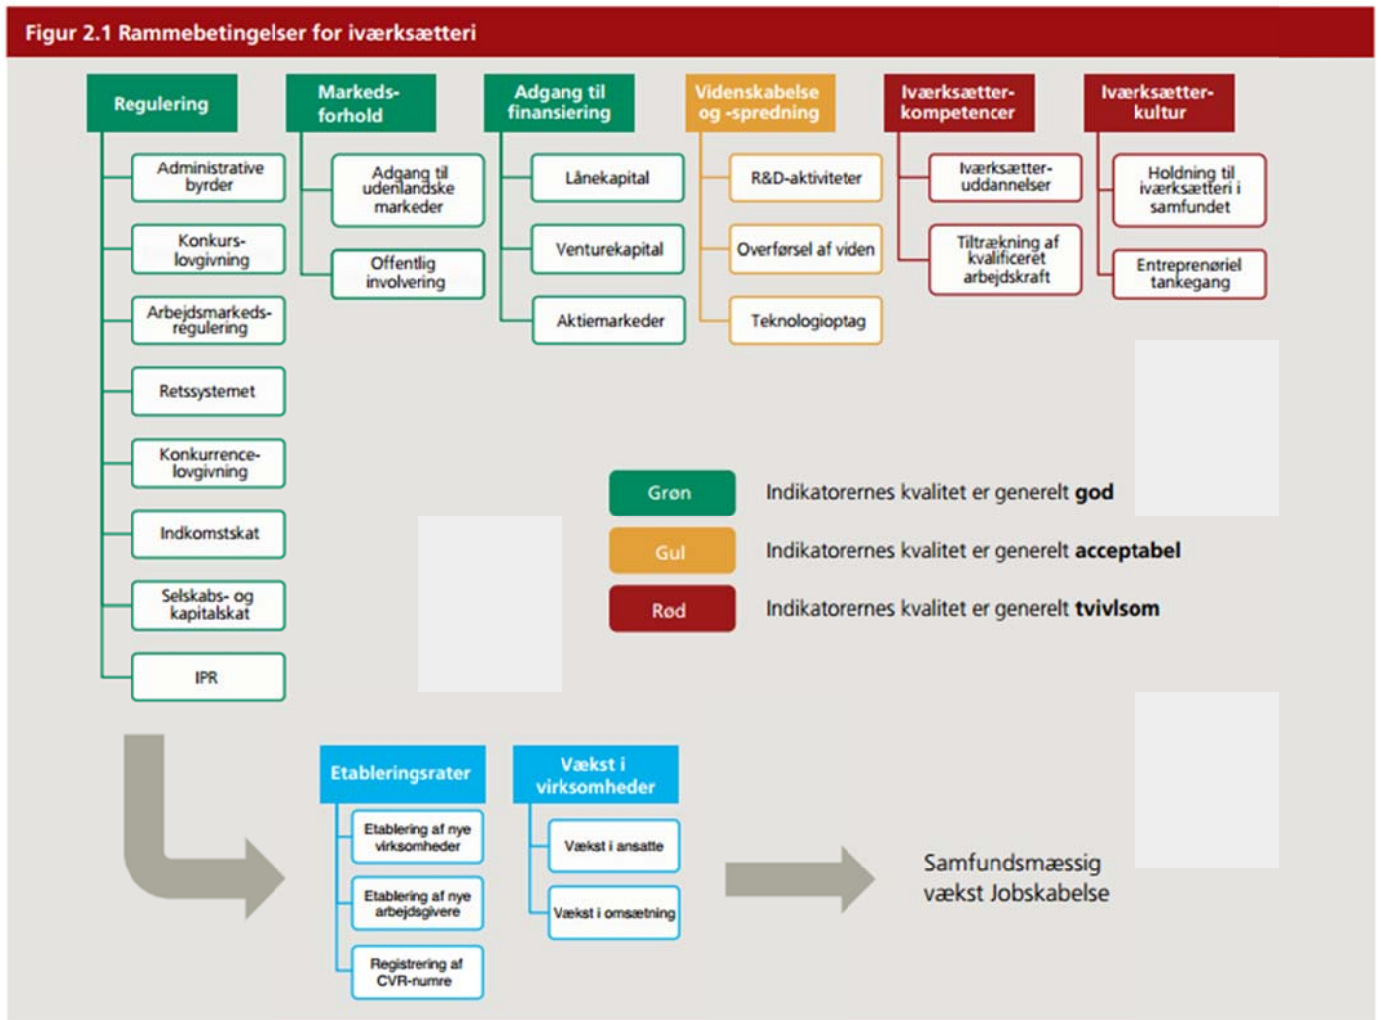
Figur 2.1 Rammebetingelser for iværksætteri

Regulering

Administrative byrder

Konkurslovgivning

Arbejdsmarkedsregulering

Retssystemet

Konkurrencelovgivning

Indkomstskat

Selskabs- og kapitalskat

IPR

Markedsforhold

Adgang til udenlandske markeder

Offentlig involvering

Adgang til finansiering

Lånekapital

Venturekapital

Aktiemarkeder

Videnskabelse og -spredning

R&D-aktiviteter

Overførsel af viden

Teknologioptag

Iværksætterkompetencer

Iværksætteruddannelser

Tiltrækning af kvalificeret arbejdskraft

Iværksætterkultur

Holdning til iværksætteri i samfundet

Entreprenøriel tankegang

Grøn — Indikatorernes kvalitet er generelt **god**

Gul — Indikatorernes kvalitet er generelt **acceptabel**

Rød — Indikatorernes kvalitet er generelt **tvivlsom**

Etableringsrater

Etablering af nye virksomheder

Etablering af nye arbejdsgivere

Registrering af CVR-numre

Vækst i virksomheder

Vækst i ansatte

Vækst i omsætning

Samfundsmæssig vækst Jobskabelse